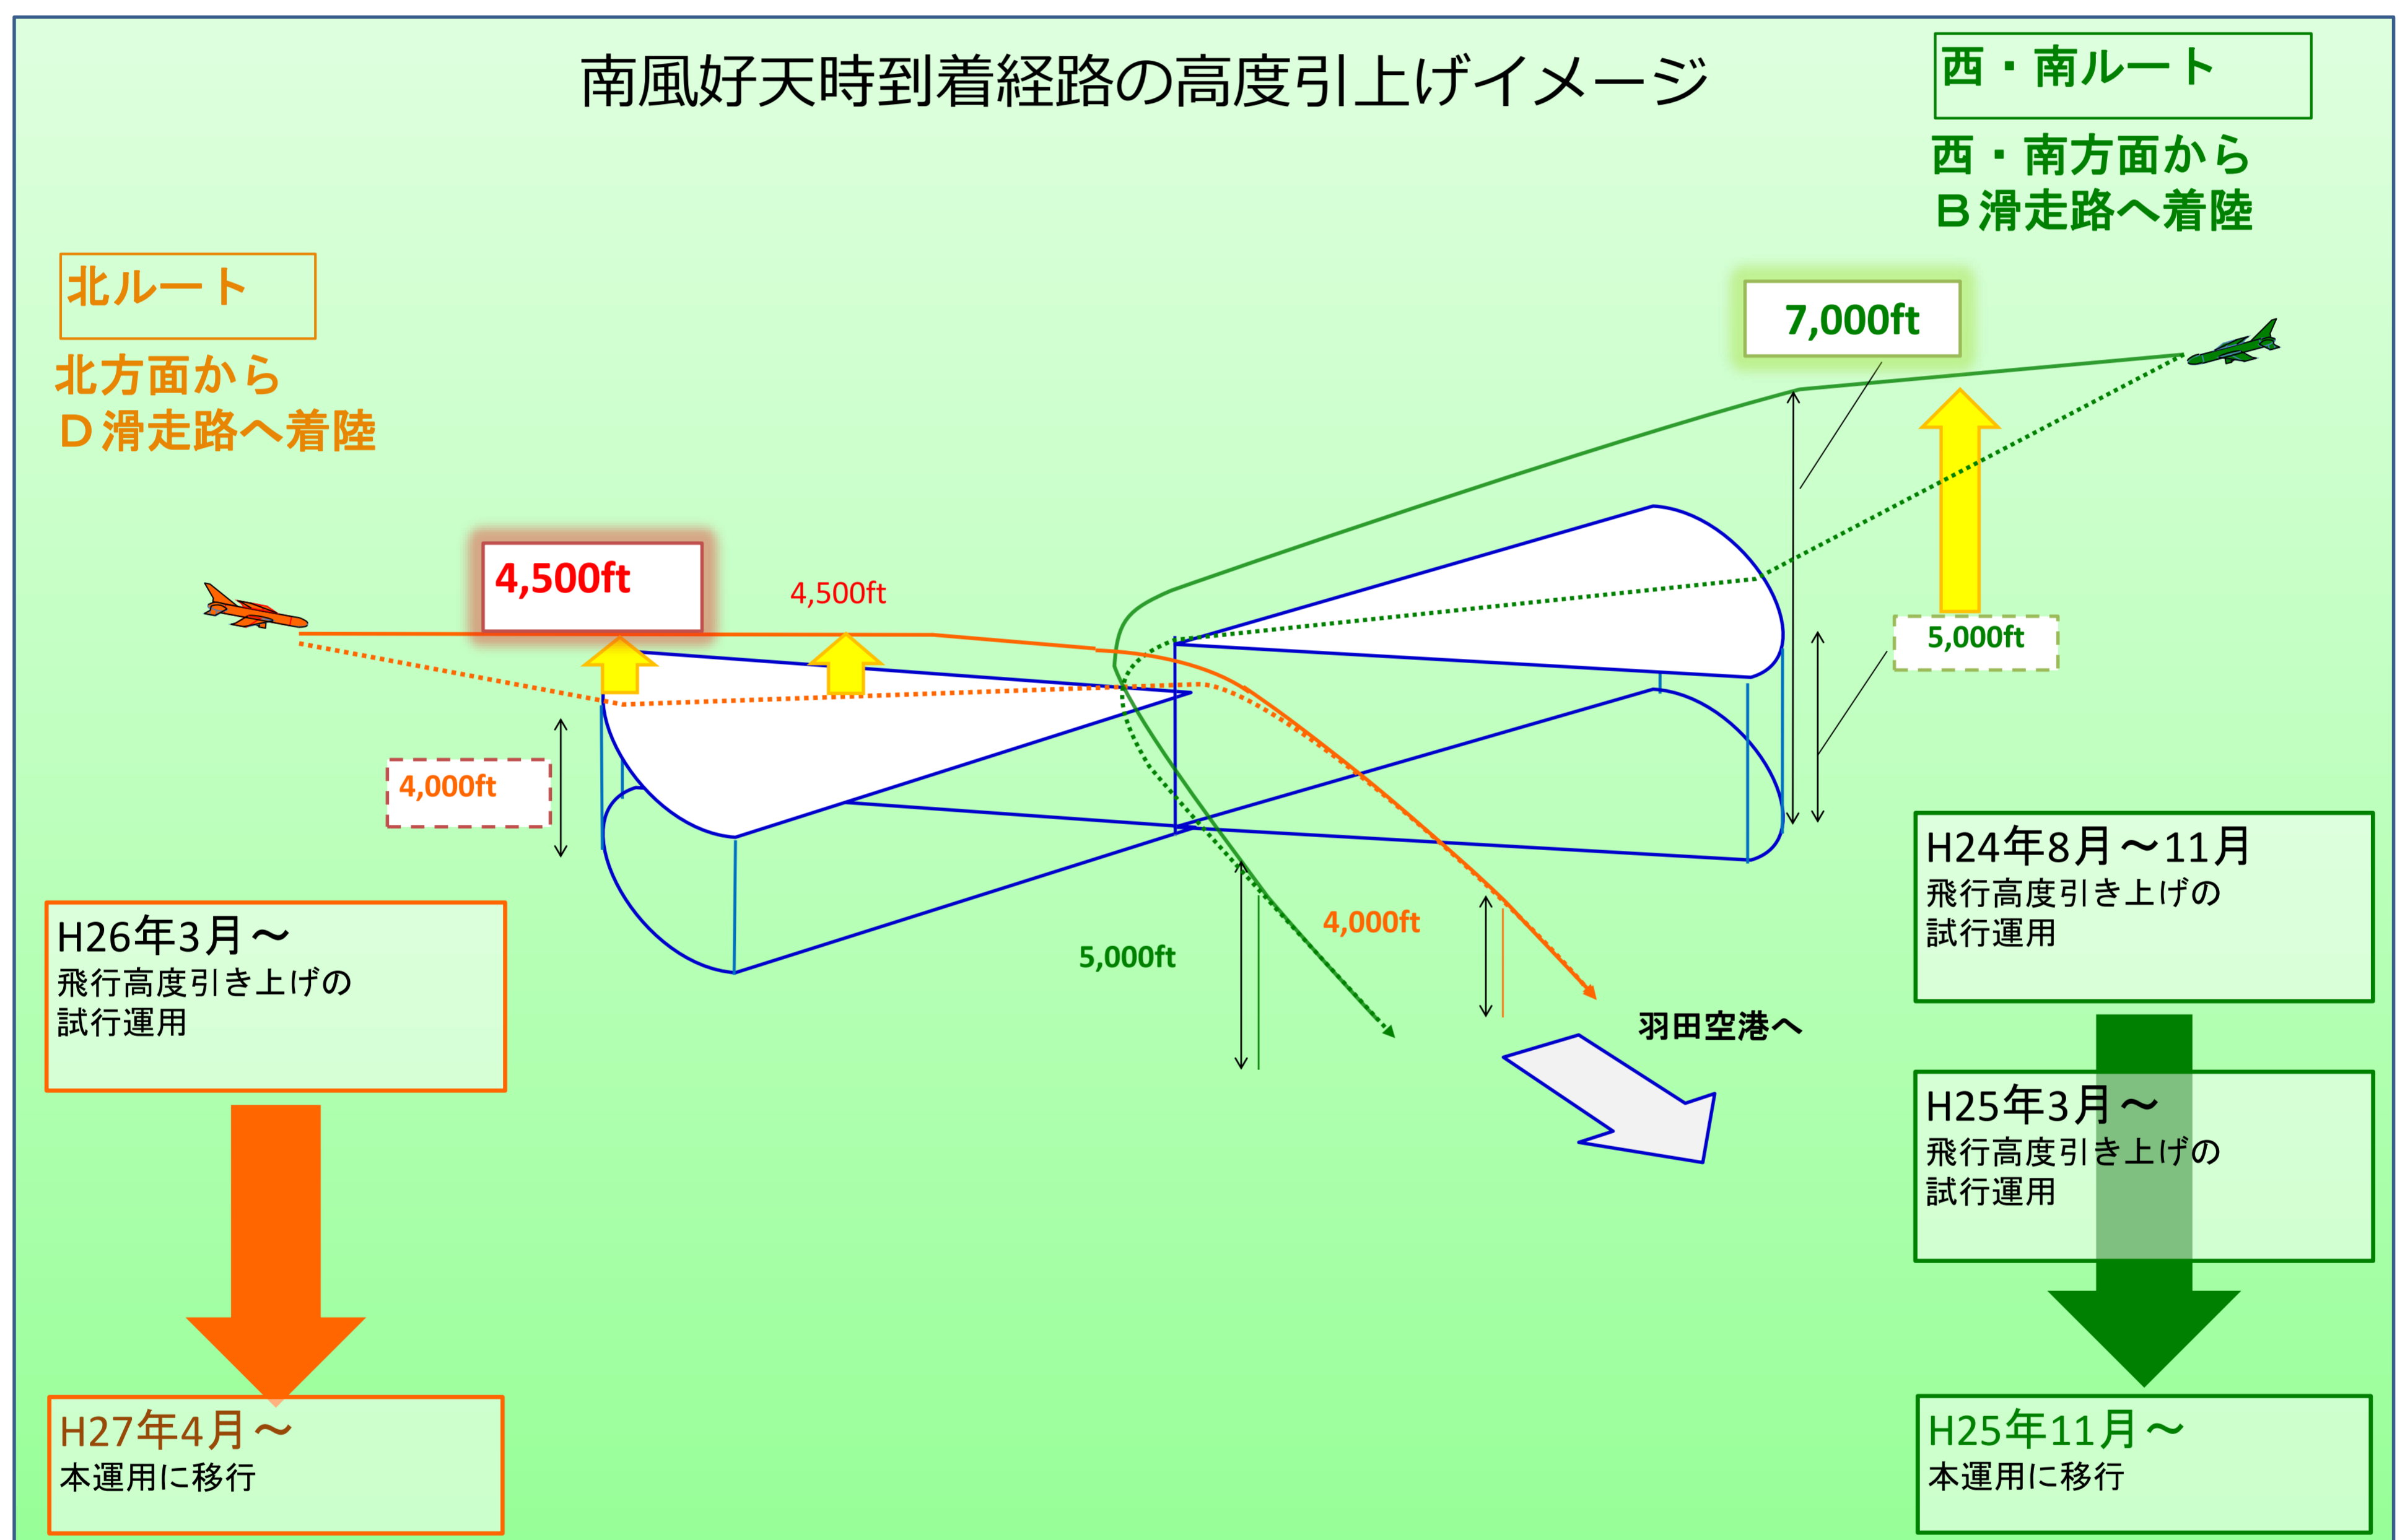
南風好天時到着経路の高度引上げイメージ

西・南ルート

西・南方面から
B滑走路へ着陸

北ルート

北方面から
D滑走路へ着陸

7,000ft

4,500ft

4,500ft

5,000ft

4,000ft

H24年8月～11月
飛行高度引き上げの
試行運用

H26年3月～
飛行高度引き上げの
試行運用

4,000ft

5,000ft

羽田空港へ

H25年3月～
飛行高度引き上げの
試行運用

H27年4月～
本運用に移行

H25年11月～
本運用に移行